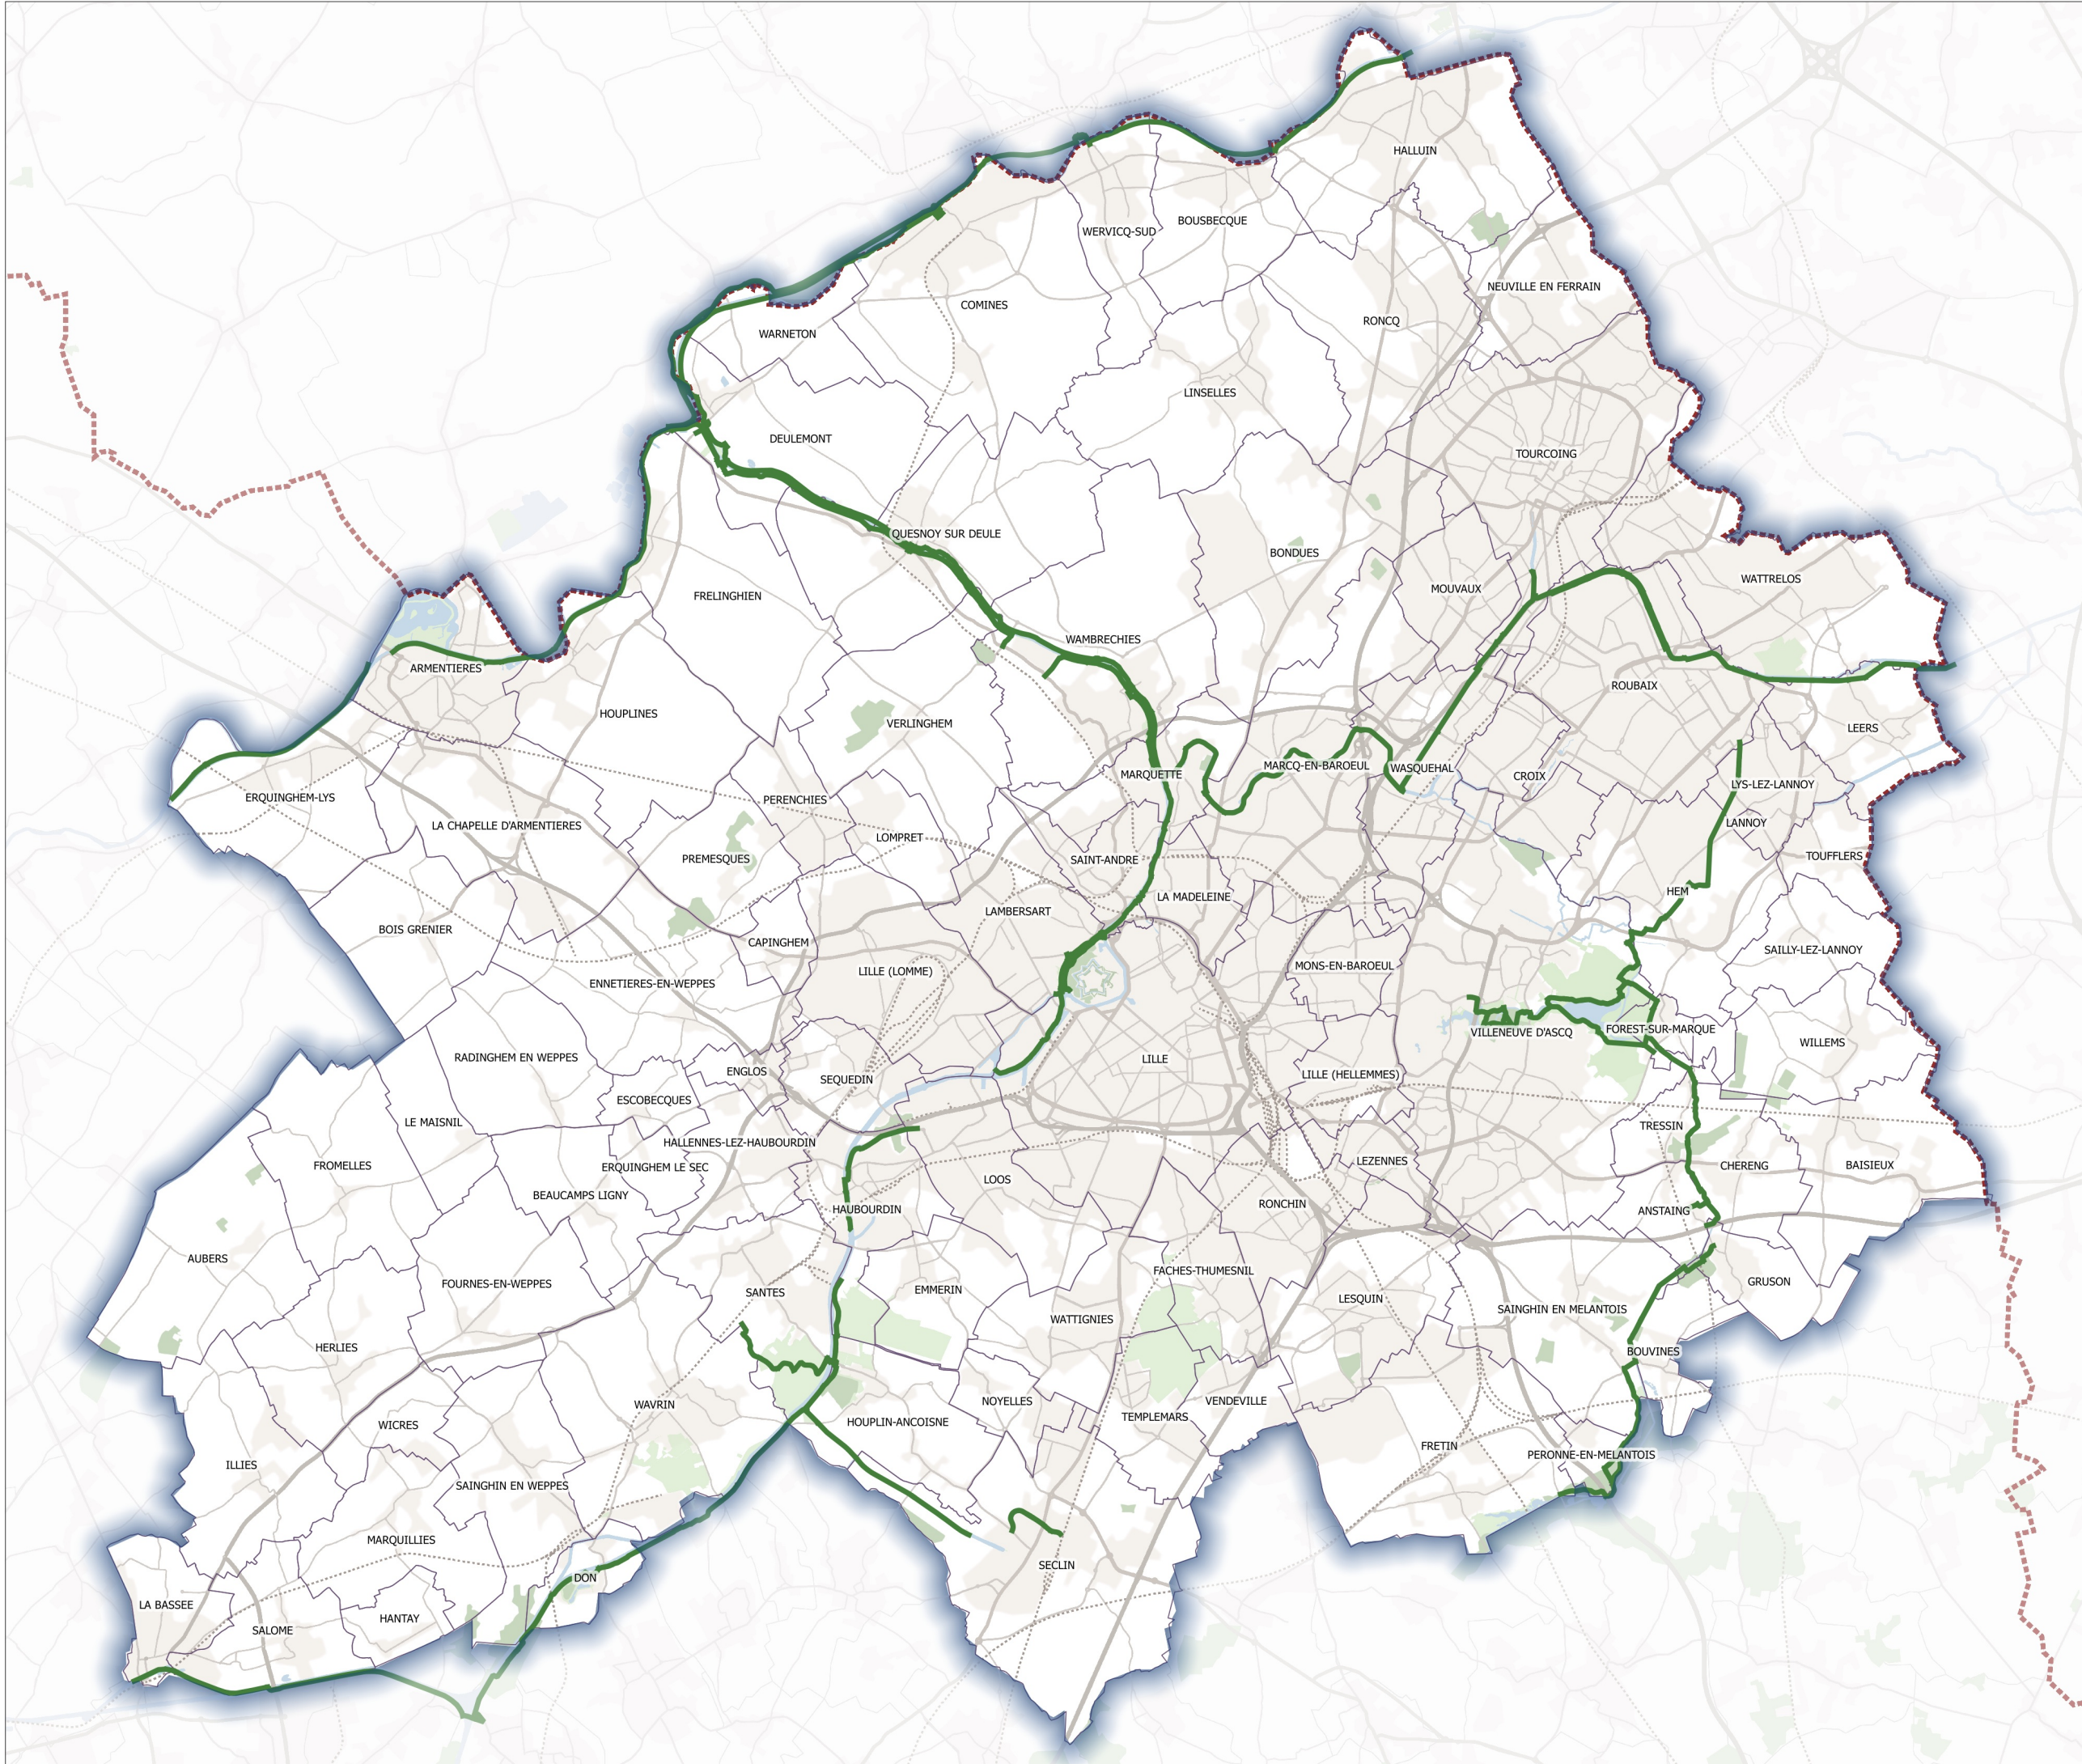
HALLUIN
WERVICQ-SUD
BOUSBECQUE
COMINES
NEUVILLE EN FERRAIN
RONCQ
WARNETON
LINSELLES
DEULEMONT
TOURCOING
QUESNOY SUR DEULE
BONDUES
WATTRELOS
MOUVAUX
FRELINGHIEN
WAMBRECHIES
ARMENTIERES
ROUBAIX
HOUPLINES
VERLINGHEM
LEERS
MARQUETTE
MARCQ-EN-BAROEUL
WASQUEHAL
CROIX
LYS-LEZ-LANNOY
ERQUINGHEM-LYS
PERENCHIES
LANNOY
LA CHAPELLE D'ARMENTIERES
LOMPRET
SAINT-ANDRE
TOUFFLERS
PREMESQUES
HEM
LA MADELEINE
LAMBERSART
BOIS GRENIER
CAPINGHEM
SAILLY-LEZ-LANNOY
MONS-EN-BAROEUL
LILLE (LOMME)
ENNETIERES-EN-WEPPES
FOREST-SUR-MARQUE
VILLENEUVE D'ASCQ
WILLEMS
RADINGHEM EN WEPPES
LILLE
ENGLOS
LILLE (HELLEMMES)
SEQUEDIN
ESCOBECQUES
LE MAISNIL
TRESSIN
HALLENNES-LEZ-HAUBOURDIN
LEZENNES
CHERENG
BAISIEUX
FROMELLES
ERQUINGHEM LE SEC
LOOS
BEAUCAMPS LIGNY
RONCHIN
ANSTAING
HAUBOURDIN
AUBERS
FACHES-THUMESNIL
GRUSON
FOURNES-EN-WEPPES
SANTES
EMMERIN
LESQUIN
SAINGHIN EN MELANTOIS
WATTIGNIES
HERLIES
BOUVINES
NOYELLES
WAVRIN
VENDEVILLE
HOUPLIN-ANCOISNE
TEMPLEMARS
WICRES
FRETIN
ILLIES
PERONNE-EN-MELANTOIS
SAINGHIN EN WEPPES
MARQUILLIES
SECLIN
DON
LA BASSEE
SALOME
HANTAY